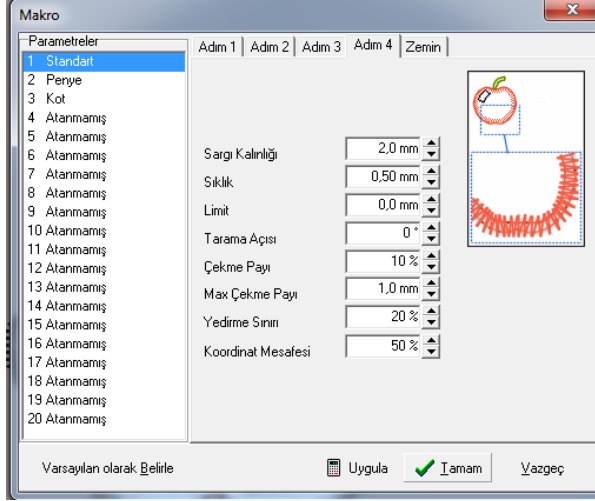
Makro

Parametreler

1 Standart
2 Penye
3 Kot
4 Atanmamış
5 Atanmamış
6 Atanmamış
7 Atanmamış
8 Atanmamış
9 Atanmamış
10 Atanmamış
11 Atanmamış
12 Atanmamış
13 Atanmamış
14 Atanmamış
15 Atanmamış
16 Atanmamış
17 Atanmamış
18 Atanmamış
19 Atanmamış
20 Atanmamış

Adım 1 | Adım 2 | Adım 3 | Adım 4 | Zemin

| | |
|---|---|
| Sargı Kalınlığı | 2,0 mm |
| Sıklık | 0,50 mm |
| Limit | 0,0 mm |
| Tarama Açısı | 0 ° |
| Çekme Payı | 10 % |
| Max Çekme Payı | 1,0 mm |
| Yedirme Sınırı | 20 % |
| Koordinat Mesafesi | 50 % |

Varsayılan olarak Belirle

Uygula

Tamam

Vazgeç